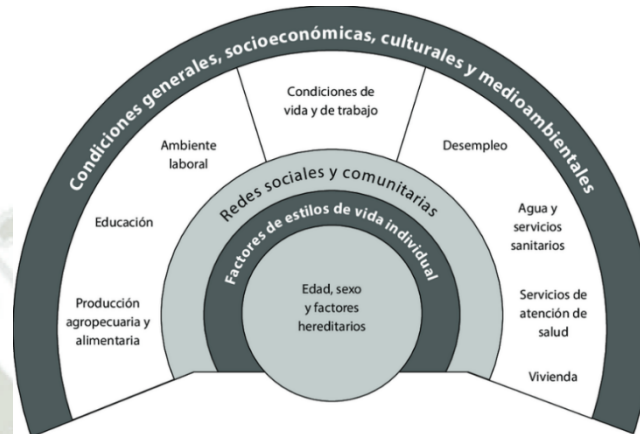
Condiciones generales, socioeconómicas, culturales y medioambientales

Condiciones de vida y de trabajo

Ambiente laboral

Desempleo

Educación

Agua y servicios sanitarios

Producción agropecuaria y alimentaria

Servicios de atención de salud

Vivienda

Redes sociales y comunitarias

Factores de estilos de vida individual

Edad, sexo y factores hereditarios